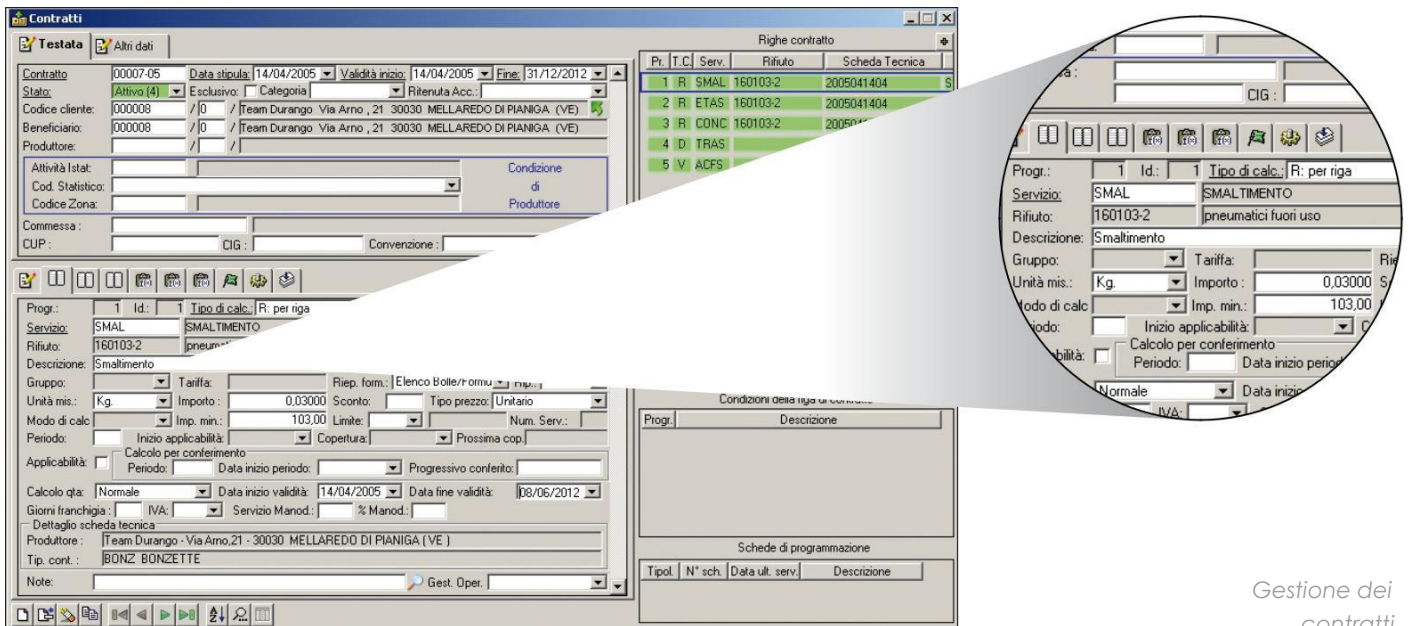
Contratti

Testata | Altri dati

Contratto 00007-05 Data stipula: 14/04/2005 Validità inizio: 14/04/2005 Fine: 31/12/2012
Stato: Attivo (4) Esclusivo: Categoria Ritenuta Acc.:
Codice cliente: 000008 / 0 / Team Durango Via Arno , 21 30030 MELLAREDO DI PIANIGA (VE)
Beneficiario: 000008 / 0 / Team Durango Via Arno , 21 30030 MELLAREDO DI PIANIGA (VE)
Produttore: / /
Attività Istat:
Cod. Statistico:
Codice Zona:
Condizione di Produttore
Commessa :
CUP : CIG : Convenzione :

Righe contratto

| Pr. | T.C. | Serv. | Rifiuto | Scheda Tecnica |
|---|---|---|---|---|
| 1 | R | SMAL | 160103-2 | 2005041404 |
| 2 | R | ETAS | 160103-2 | 2005041404 |
| 3 | R | CONC | 160103-2 | 20050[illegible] |
| 4 | D | TRAS | | |
| 5 | V | ACFS | | |

Progr.: 1 Id.: 1 Tipo di calc.: R: per riga
Servizio: SMAL SMALTIMENTO
Rifiuto: 160103-2 pneum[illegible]
Descrizione: Smaltimento
Gruppo: Tariffa: Riep. form.: Elenco Bolle/Formu
Unità mis.: Kg. Importo : 0,03000 Sconto: Tipo prezzo: Unitario
Modo di calc Imp. min.: 103,00 Limite: Num. Serv.:
Periodo: Inizio applicabilità: Copertura: Prossima cop.
Applicabilità: Calcolo per conferimento Periodo: Data inizio periodo: Progressivo conferito:
Calcolo qta: Normale Data inizio validità: 14/04/2005 Data fine validità: 08/06/2012
Giorni franchigia : IVA: Servizio Manod.: % Manod.:
Dettaglio scheda tecnica
Produttore : Team Durango - Via Arno,21 - 30030 MELLAREDO DI PIANIGA ( VE )
Tip. cont. : BONZ BONZETTE
Note: Gest. Oper.

Condizioni della riga di contratto

| Progr. | Descrizione |
|---|---|

Schede di programmazione

| Tipol. | N° sch. | Data ult. serv. | Descrizione |
|---|---|---|---|

CIG :
Progr.: 1 Id.: 1 Tipo di calc.: R: per riga
Servizio: SMAL SMALTIMENTO
Rifiuto: 160103-2 pneumatici fuori uso
Descrizione: Smaltimento
Gruppo: Tariffa:
Unità mis.: Kg. Importo : 0,03000
Modo di calc Imp. min.: 103,00
Periodo: Inizio applicabilità:
Applicabilità: Calcolo per conferimento Periodo: Data inizio period
Normale Data inizio
IVA:

Gestione dei contratti